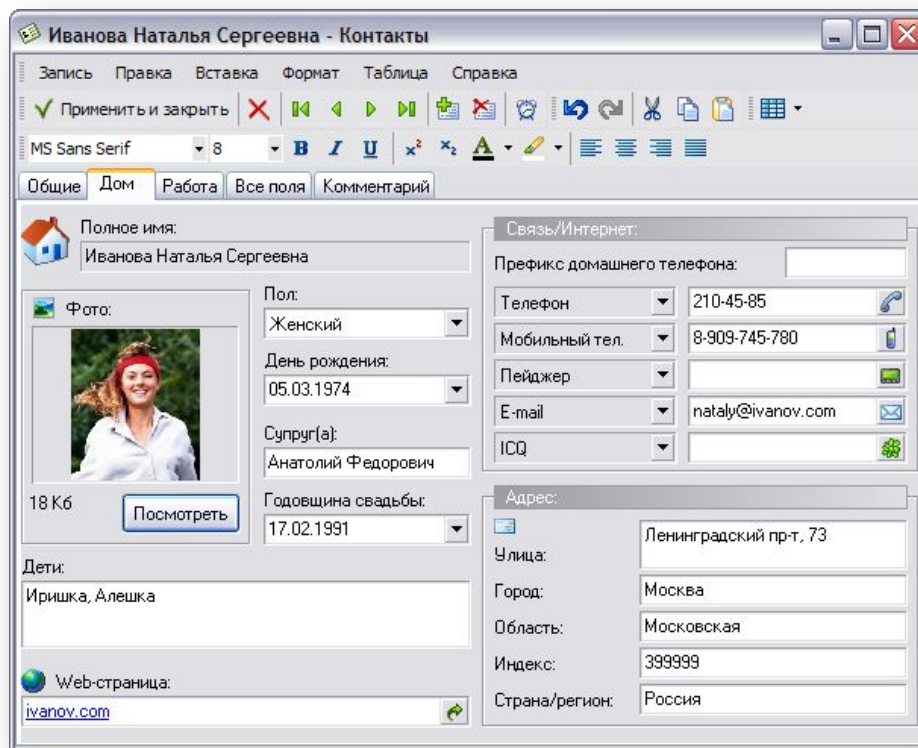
Иванова Наталья Сергеевна - Контакты

Запись Правка Вставка Формат Таблица Справка

Применить и закрыть

MS Sans Serif 8

Общие Дом Работа Все поля Комментарий

Полное имя:
Иванова Наталья Сергеевна

Фото:

18 Кб
Посмотреть

Пол:
Женский

День рождения:
05.03.1974

Супруг(а):
Анатолий Федорович

Годовщина свадьбы:
17.02.1991

Дети:
Иришка, Алешка

Web-страница:
ivanov.com

Связь/Интернет:

Префикс домашнего телефона:

| | |
|---|---|
| Телефон | 210-45-85 |
| Мобильный тел. | 8-909-745-780 |
| Пейджер | |
| E-mail | nataly@ivanov.com |
| ICQ | |

Адрес:

| | |
|---|---|
| Улица: | Ленинградский пр-т, 73 |
| Город: | Москва |
| Область: | Московская |
| Индекс: | 399999 |
| Страна/регион: | Россия |